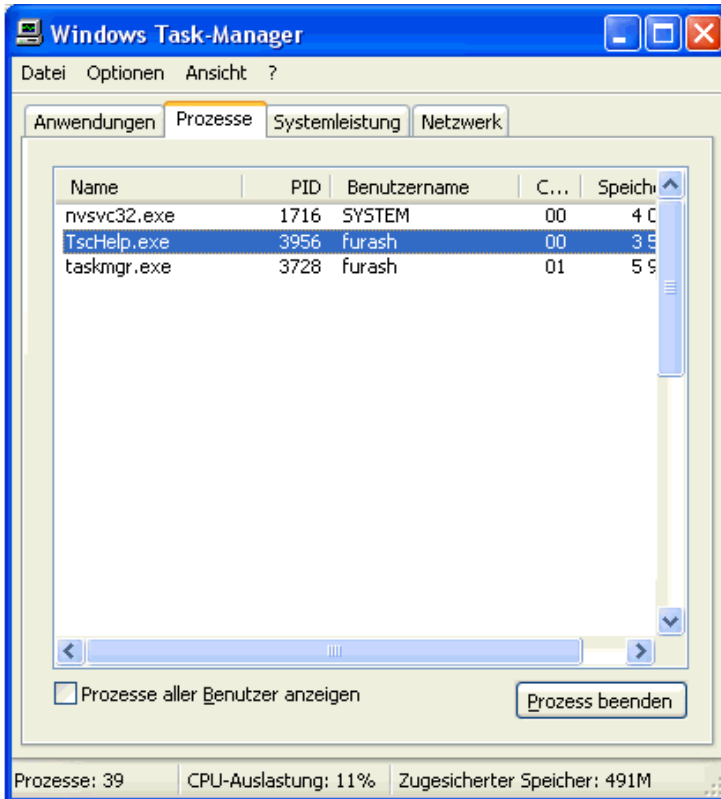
Windows Task-Manager

Datei Optionen Ansicht ?

Anwendungen Prozesse Systemleistung Netzwerk

| Name | PID | Benutzername | C... | Speich |
|---|---|---|---|---|
| nvsvc32.exe | 1716 | SYSTEM | 00 | 4 0 |
| TscHelp.exe | 3956 | furash | 00 | 3 5 |
| taskmgr.exe | 3728 | furash | 01 | 5 9 |

Prozesse aller Benutzer anzeigen

Prozess beenden

Prozesse: 39 CPU-Auslastung: 11% Zugesicherter Speicher: 491M